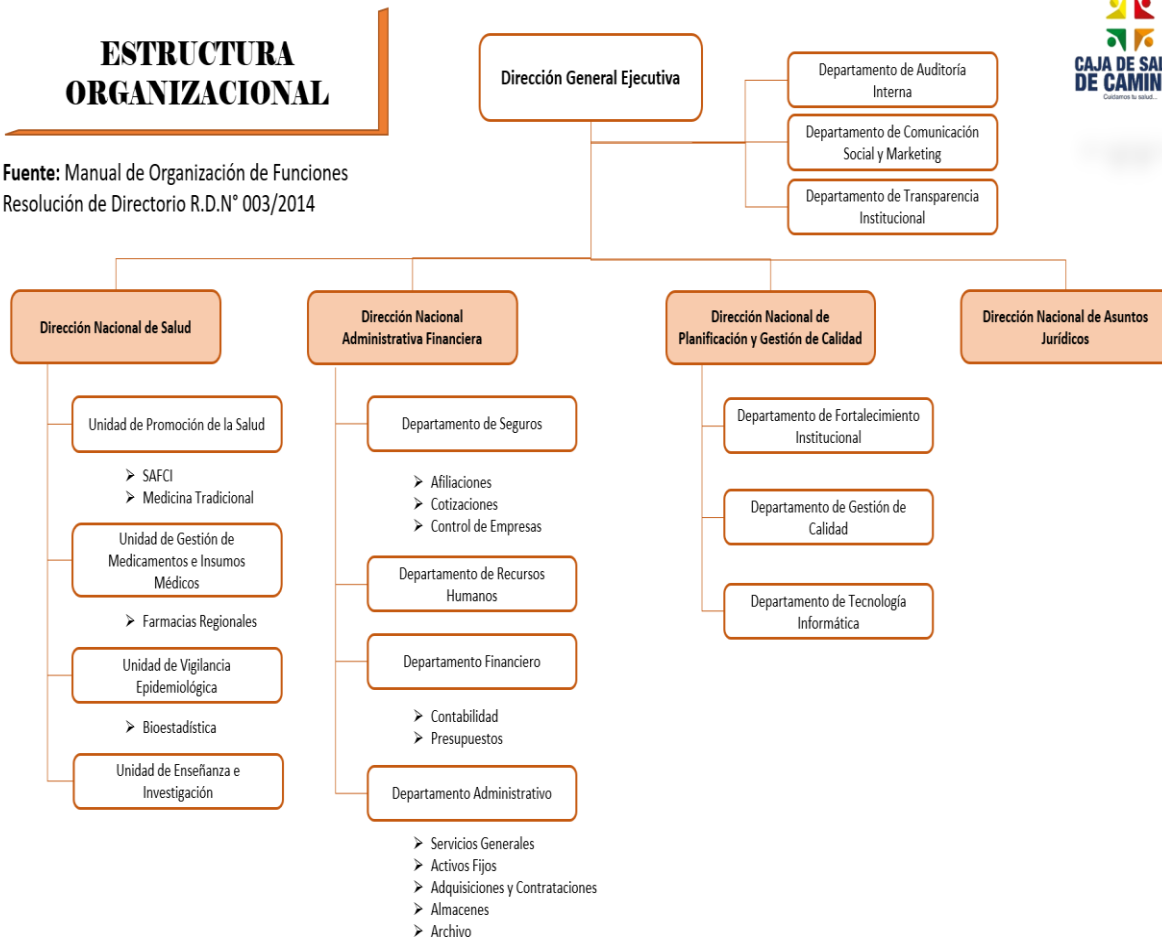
ESTRUCTURA ORGANIZACIONAL

Fuente: Manual de Organización de Funciones
Resolución de Directorio R.D.N° 003/2014

Dirección General Ejecutiva

Departamento de Auditoría Interna

Departamento de Comunicación Social y Marketing

Departamento de Transparencia Institucional

CAJA DE SAL
DE CAMIN
Cuidamos tu salud...

Dirección Nacional de Salud

Unidad de Promoción de la Salud
➢ SAFCI
➢ Medicina Tradicional

Unidad de Gestión de Medicamentos e Insumos Médicos
➢ Farmacias Regionales

Unidad de Vigilancia Epidemiológica
➢ Bioestadística

Unidad de Enseñanza e Investigación

Dirección Nacional Administrativa Financiera

Departamento de Seguros
➢ Afiliaciones
➢ Cotizaciones
➢ Control de Empresas

Departamento de Recursos Humanos

Departamento Financiero
➢ Contabilidad
➢ Presupuestos

Departamento Administrativo
➢ Servicios Generales
➢ Activos Fijos
➢ Adquisiciones y Contrataciones
➢ Almacenes
➢ Archivo

Dirección Nacional de Planificación y Gestión de Calidad

Departamento de Fortalecimiento Institucional

Departamento de Gestión de Calidad

Departamento de Tecnología Informática

Dirección Nacional de Asuntos Jurídicos